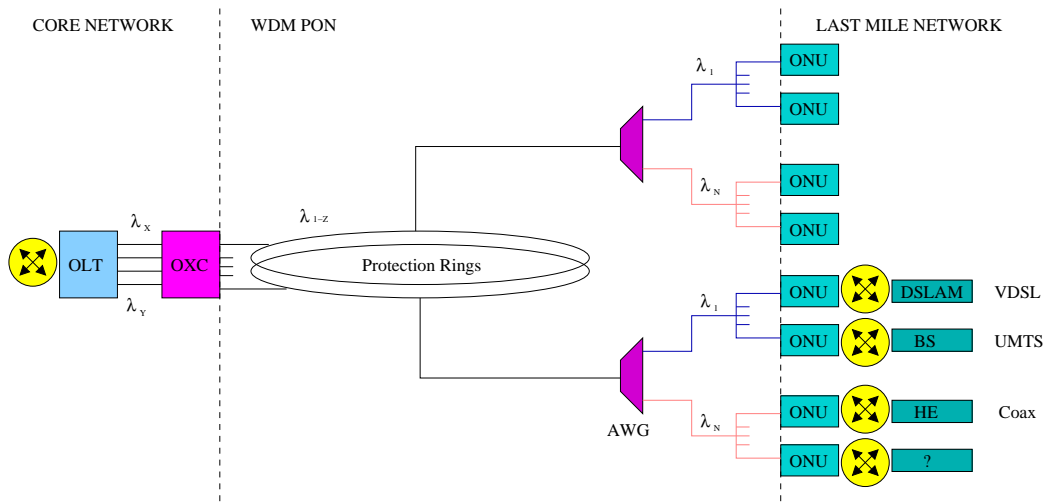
CORE NETWORK

WDM PON

LAST MILE NETWORK

$\lambda_1$

ONU

ONU

$\lambda_N$

ONU

ONU

$\lambda_X$

$\lambda_{1-Z}$

OLT

OXC

Protection Rings

$\lambda_Y$

ONU

DSLAM

VDSL

$\lambda_1$

ONU

BS

UMTS

ONU

HE

Coax

AWG

$\lambda_N$

ONU

?